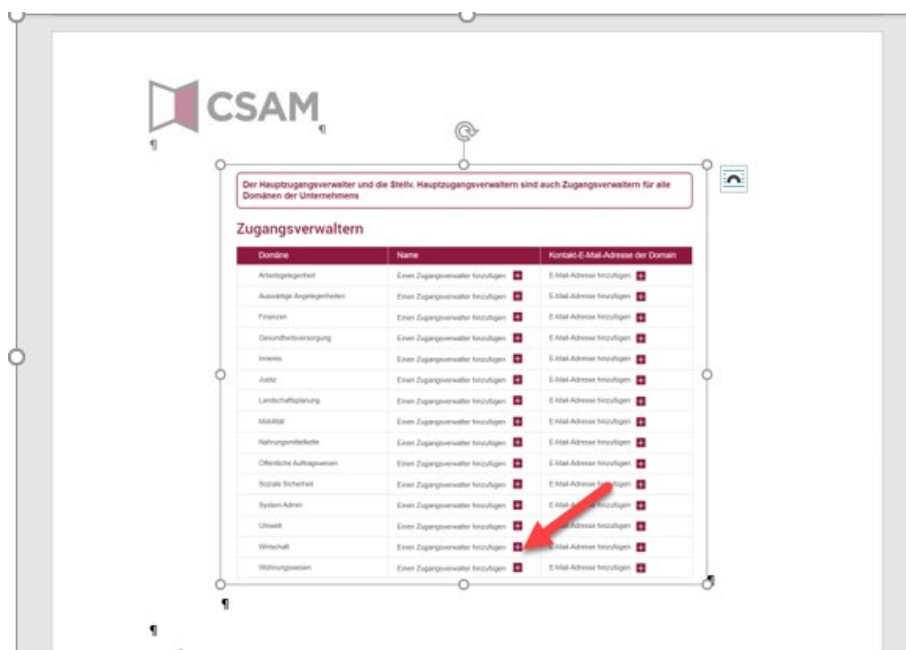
CSAM ¶
¶

Der Hauptzugangsverwalter und die Stellv. Hauptzugangsverwaltern sind auch Zugangsverwaltern für alle Domänen der Unternehmens

Zugangsverwaltern

| Domäne | Name | Kontakt-E-Mail-Adresse der Domain |
|---|---|---|
| Arbeitsgelegenheit | Einen Zugangsverwalter hinzufügen | E-Mail-Adresse hinzufügen |
| Auswärtige Angelegenheiten | Einen Zugangsverwalter hinzufügen | E-Mail-Adresse hinzufügen |
| Finanzen | Einen Zugangsverwalter hinzufügen | E-Mail-Adresse hinzufügen |
| Gesundheitsversorgung | Einen Zugangsverwalter hinzufügen | E-Mail-Adresse hinzufügen |
| Inneres | Einen Zugangsverwalter hinzufügen | E-Mail-Adresse hinzufügen |
| Justiz | Einen Zugangsverwalter hinzufügen | E-Mail-Adresse hinzufügen |
| Landschaftsplanung | Einen Zugangsverwalter hinzufügen | E-Mail-Adresse hinzufügen |
| Mobilität | Einen Zugangsverwalter hinzufügen | E-Mail-Adresse hinzufügen |
| Nahrungsmittelkette | Einen Zugangsverwalter hinzufügen | E-Mail-Adresse hinzufügen |
| Öffentliche Auftragswesen | Einen Zugangsverwalter hinzufügen | E-Mail-Adresse hinzufügen |
| Soziale Sicherheit | Einen Zugangsverwalter hinzufügen | E-Mail-Adresse hinzufügen |
| System Admin | Einen Zugangsverwalter hinzufügen | E-Mail-Adresse hinzufügen |
| Umwelt | Einen Zugangsverwalter hinzufügen | E-Mail-Adresse hinzufügen |
| Wirtschaft | Einen Zugangsverwalter hinzufügen | E-Mail-Adresse hinzufügen |
| Wohnungswesen | Einen Zugangsverwalter hinzufügen | E-Mail-Adresse hinzufügen |

¶
¶